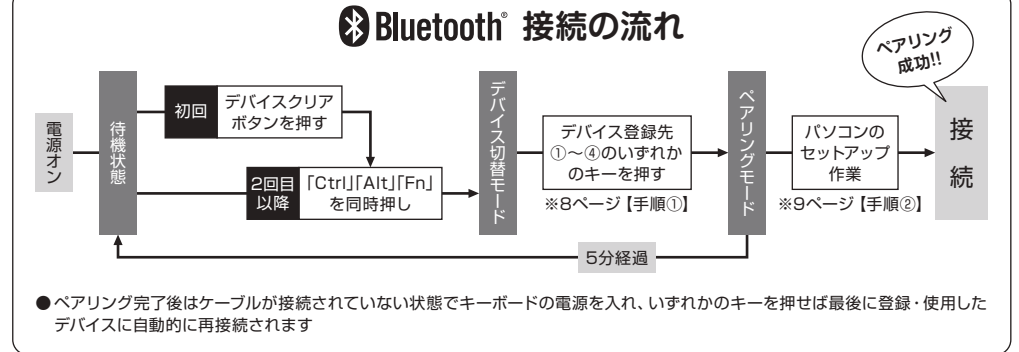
Bluetooth® 接続の流れ

ペアリング成功!!

電源オン

待機状態

初回 デバイスクリアボタンを押す

2回目以降 「Ctrl」「Alt」「Fn」を同時押し

デバイス切替モード

デバイス登録先①～④のいずれかのキーを押す
※8ページ【手順①】

ペアリングモード

パソコンのセットアップ作業
※9ページ【手順②】

接続

5分経過

●ペアリング完了後はケーブルが接続されていない状態でキーボードの電源を入れ、いずれかのキーを押せば最後に登録・使用したデバイスに自動的に再接続されます